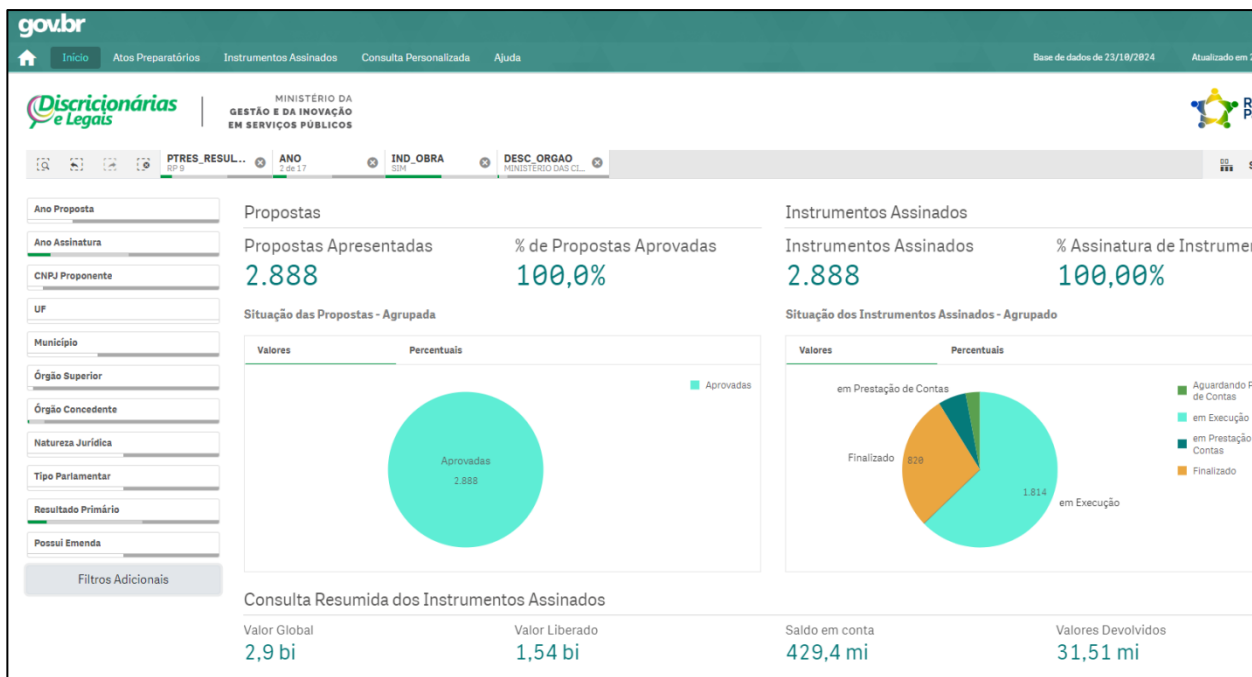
gov.br

Início Atos Preparatórios Instrumentos Assinados Consulta Personalizada Ajuda

Base de dados de 23/10/2024 Atualizado em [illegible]

Discricionárias e Legais

MINISTÉRIO DA GESTÃO E DA INOVAÇÃO EM SERVIÇOS PÚBLICOS

PTRES_RESUL... RP 9 ANO 2 de 17 IND_OBRA SIM DESC_ORGAO MINISTÉRIO DAS CI...

Ano Proposta
Ano Assinatura
CNPJ Proponente
UF
Município
Órgão Superior
Órgão Concedente
Natureza Jurídica
Tipo Parlamentar
Resultado Primário
Possui Emenda
Filtros Adicionais

Propostas
Propostas Apresentadas
2.888
% de Propostas Aprovadas
100,0%
Situação das Propostas - Agrupada
Valores Percentuais
Aprovadas
Aprovadas 2.888

Instrumentos Assinados
Instrumentos Assinados
2.888
% Assinatura de Instrume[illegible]
100,00%
Situação dos Instrumentos Assinados - Agrupado
Valores Percentuais
em Prestação de Contas
Finalizado 820
1.814 em Execução
Aguardando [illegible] de Contas
em Execução
em Prestação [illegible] Contas
Finalizado

Consulta Resumida dos Instrumentos Assinados
Valor Global
2,9 bi
Valor Liberado
1,54 bi
Saldo em conta
429,4 mi
Valores Devolvidos
31,51 mi